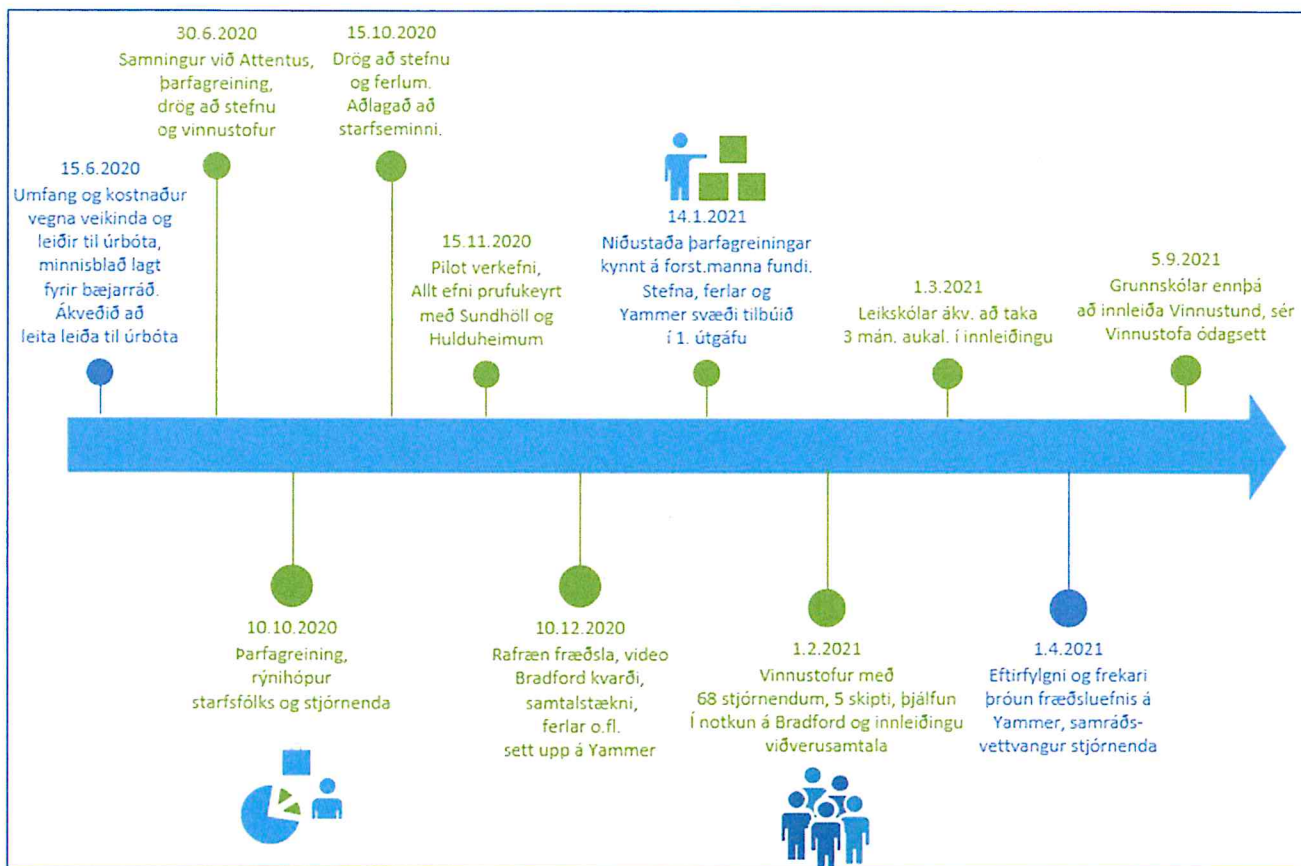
15.6.2020
Umfang og kostnaður vegna veikinda og leiðir til úrbóta, minnisblað lagt fyrir bæjarráð. Ákveðið að leita leiða til úrbóta

30.6.2020
Samningur við Attentus, þarfagreining, drög að stefnu og vinnustofur

10.10.2020
Þarfagreining, rýnihópur starfsfólks og stjórnenda

15.10.2020
Drög að stefnu og ferlum. Aðlagað að starfseminni.

15.11.2020
Pilot verkefni, Allt efni prufukeyrt með Sundhöll og Hulduheimum

10.12.2020
Rafræn fræðsla, video Bradford kvarði, samtalstækni, ferlar o.fl. sett upp á Yammer

14.1.2021
Niðustaða þarfagreiningar kynnt á forst.manna fundi. Stefna, ferlar og Yammer svæði tilbúið í 1. útgáfu

1.2.2021
Vinnustofur með 68 stjórnendum, 5 skipti, þjálfun Í notkun á Bradford og innleiðingu viðverusamtala

1.3.2021
Leikskólar ákv. að taka 3 mán. aukal. í innleiðingu

1.4.2021
Eftirfylgni og frekari þróun fræðsluefnis á Yammer, samráðs-vettvangur stjórnenda

5.9.2021
Grunnskólar ennþá að innleiða Vinnustund, sér Vinnustofa ódagsett